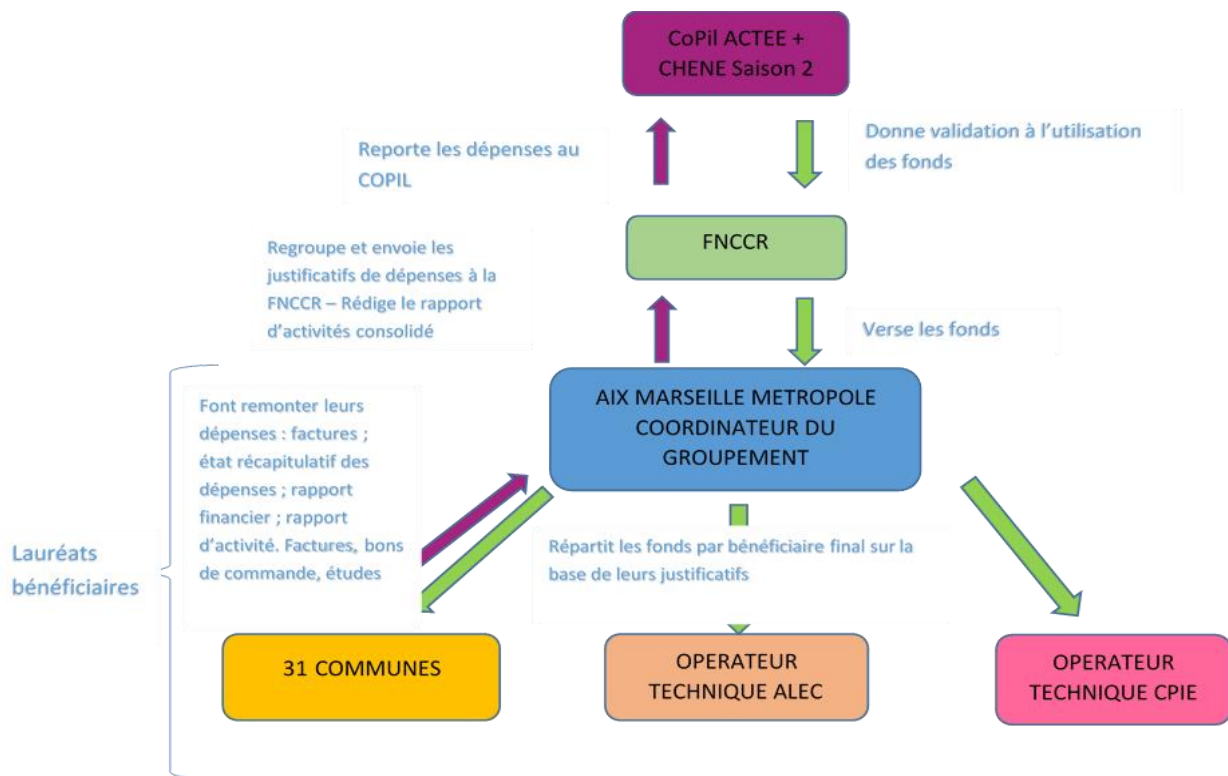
CoPil ACTEE + CHENE Saison 2

Reporte les dépenses au COPIL

Donne validation à l'utilisation des fonds

FNCCR

Regroupe et envoie les justificatifs de dépenses à la FNCCR – Rédige le rapport d'activités consolidé

Verse les fonds

AIX MARSEILLE METROPOLE COORDINATEUR DU GROUPEMENT

Font remonter leurs dépenses : factures ; état récapitulatif des dépenses ; rapport financier ; rapport d'activité. Factures, bons de commande, études

Lauréats bénéficiaires

Répartit les fonds par bénéficiaire final sur la base de leurs justificatifs

31 COMMUNES

OPERATEUR TECHNIQUE ALEC

OPERATEUR TECHNIQUE CPIE